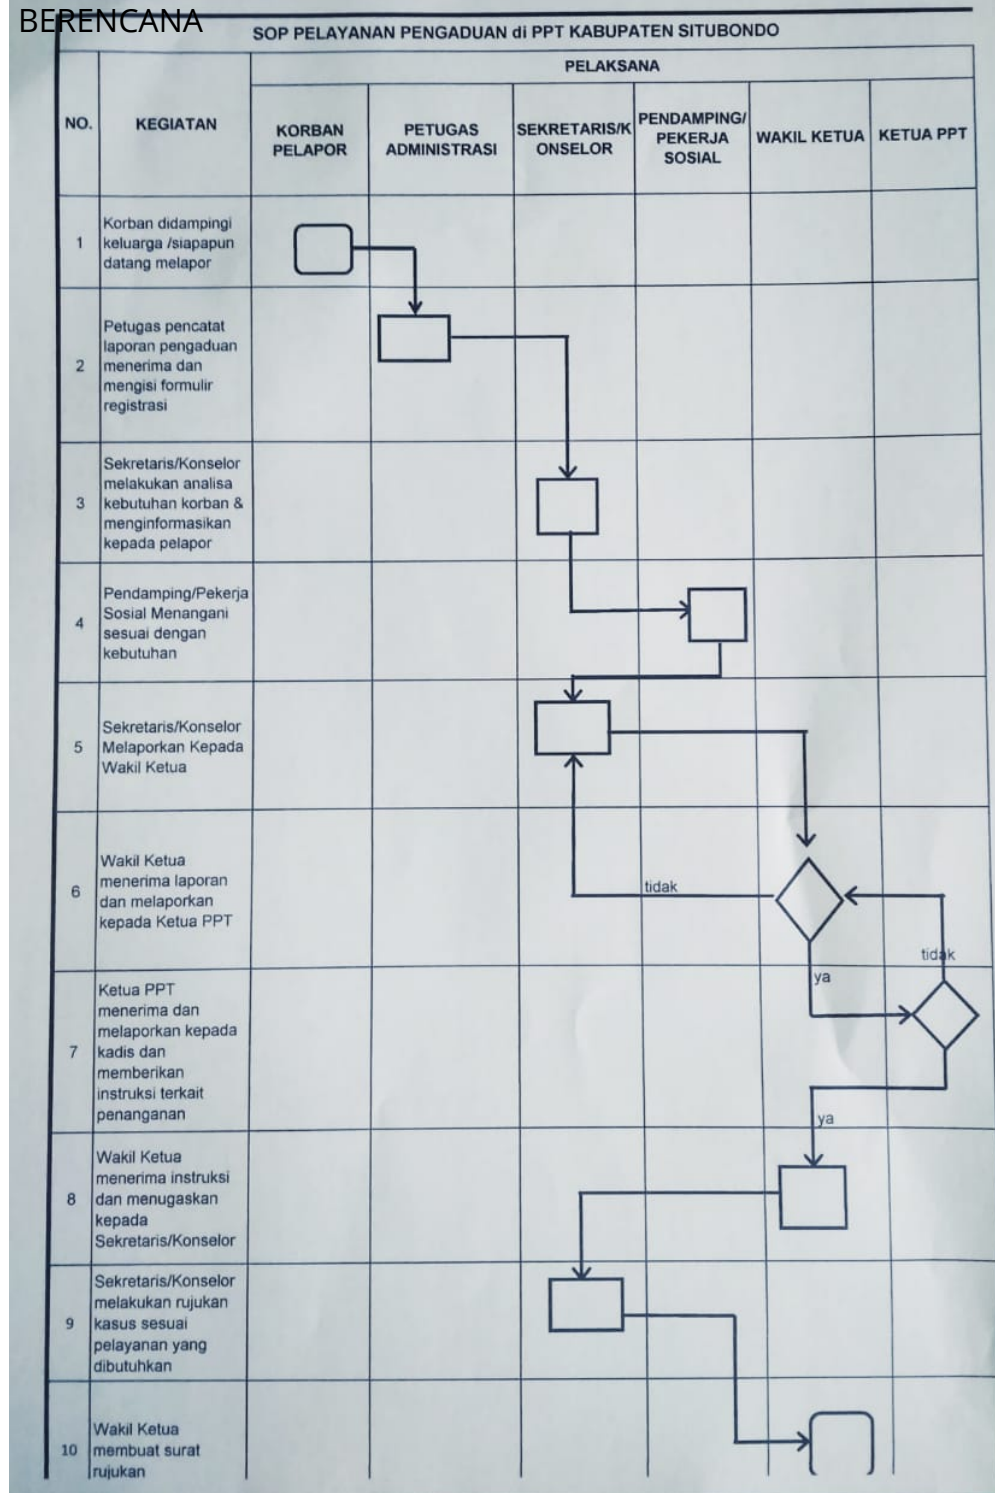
BERENCANA

SOP PELAYANAN PENGADUAN di PPT KABUPATEN SITUBONDO

| NO. | KEGIATAN | KORBAN PELAPOR | PETUGAS ADMINISTRASI | SEKRETARIS/KONSELOR | PENDAMPING/ PEKERJA SOSIAL | WAKIL KETUA | KETUA PPT |
|---|---|---|---|---|---|---|---|
| | | PELAKSANA | | | | | |
| 1 | Korban didampingi keluarga /siapapun datang melapor | | | | | | |
| 2 | Petugas pencatat laporan pengaduan menerima dan mengisi formulir registrasi | | | | | | |
| 3 | Sekretaris/Konselor melakukan analisa kebutuhan korban & menginformasikan kepada pelapor | | | | | | |
| 4 | Pendamping/Pekerja Sosial Menangani sesuai dengan kebutuhan | | | | | | |
| 5 | Sekretaris/Konselor Melaporkan Kepada Wakil Ketua | | | | | | |
| 6 | Wakil Ketua menerima laporan dan melaporkan kepada Ketua PPT | | | tidak | | | |
| 7 | Ketua PPT menerima dan melaporkan kepada kadis dan memberikan instruksi terkait penanganan | | | | | ya | tidak |
| 8 | Wakil Ketua menerima instruksi dan menugaskan kepada Sekretaris/Konselor | | | | | ya | |
| 9 | Sekretaris/Konselor melakukan rujukan kasus sesuai pelayanan yang dibutuhkan | | | | | | |
| 10 | Wakil Ketua membuat surat rujukan | | | | | | |